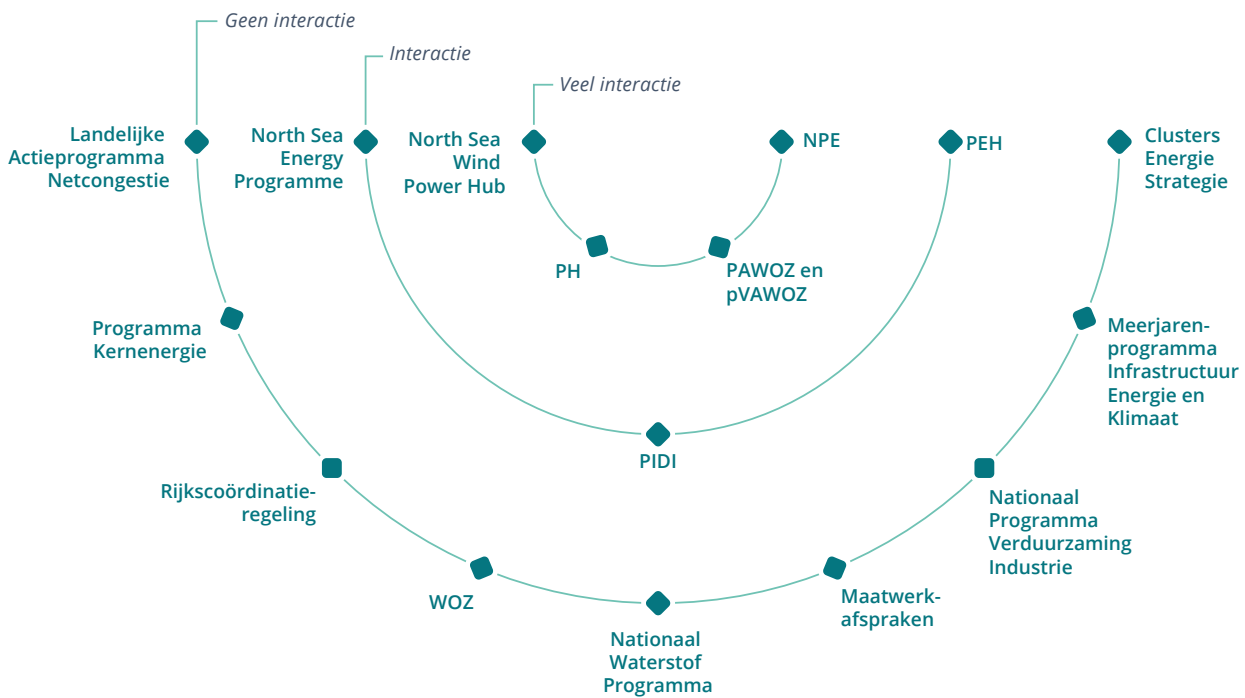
Geen interactie

Interactie

Veel interactie

Landelijke Actieprogramma Netcongestie

North Sea Energy Programme

North Sea Wind Power Hub

NPE

PEH

Clusters Energie Strategie

PH

PAWOZ en pVAWOZ

Programma Kernenergie

Meerjarenprogramma Infrastructuur Energie en Klimaat

PIDI

Rijkscoördinatieregeling

Nationaal Programma Verduurzaming Industrie

WOZ

Maatwerkafspraken

Nationaal Waterstof Programma